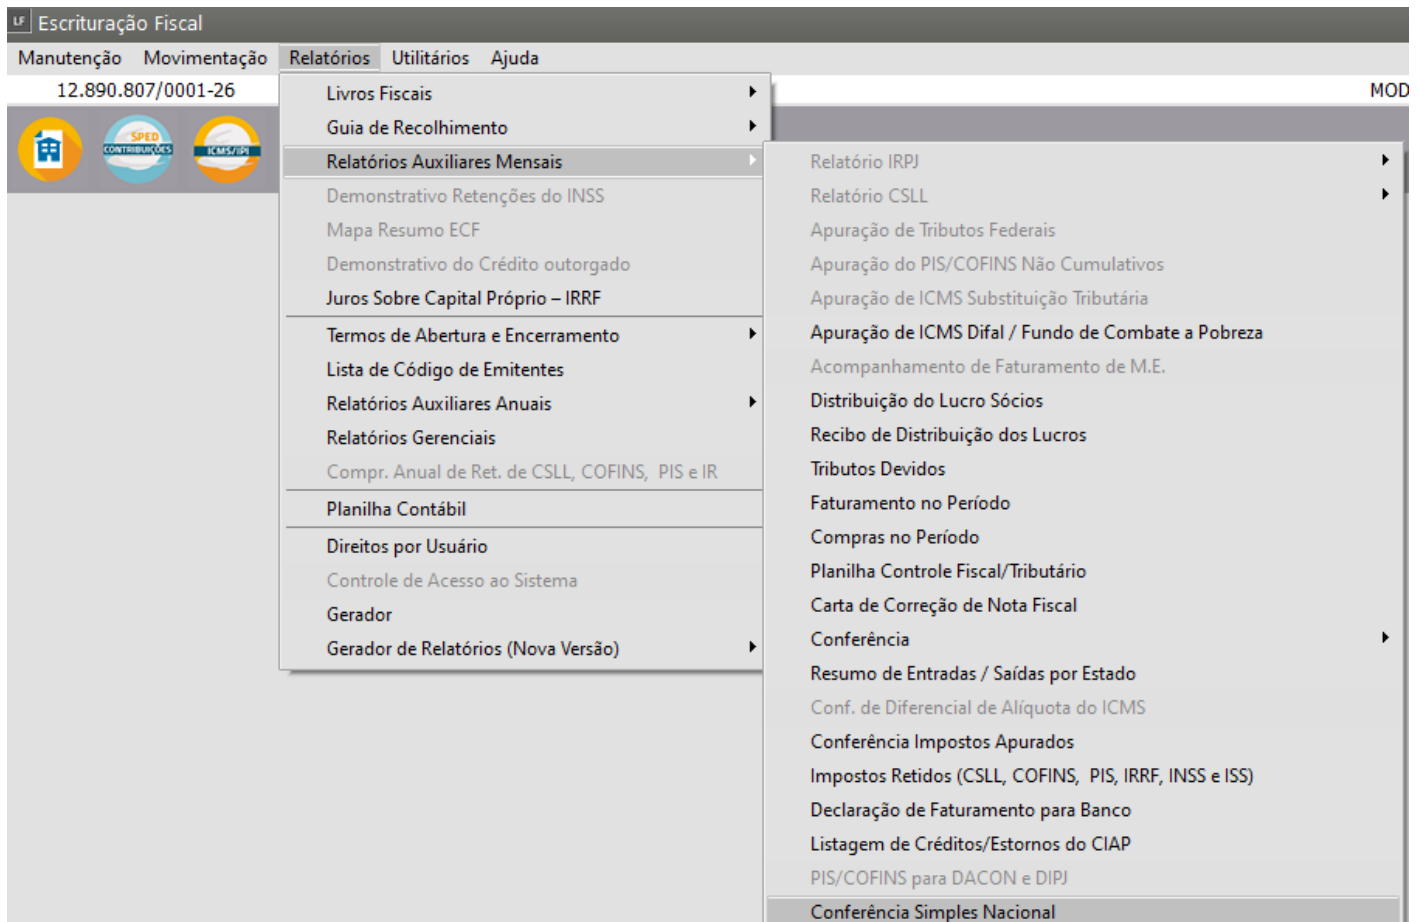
LF Escrituração Fiscal

Manutenção Movimentação Relatórios Utilitários Ajuda

12.890.807/0001-26

MOD

SPED CONTRIBUIÇÕES

ICMS/IPI

Livros Fiscais
Guia de Recolhimento
Relatórios Auxiliares Mensais
Demonstrativo Retenções do INSS
Mapa Resumo ECF
Demonstrativo do Crédito outorgado
Juros Sobre Capital Próprio – IRRF
Termos de Abertura e Encerramento
Lista de Código de Emitentes
Relatórios Auxiliares Anuais
Relatórios Gerenciais
Compr. Anual de Ret. de CSLL, COFINS, PIS e IR
Planilha Contábil
Direitos por Usuário
Controle de Acesso ao Sistema
Gerador
Gerador de Relatórios (Nova Versão)

Relatório IRPJ
Relatório CSLL
Apuração de Tributos Federais
Apuração do PIS/COFINS Não Cumulativos
Apuração de ICMS Substituição Tributária
Apuração de ICMS Difal / Fundo de Combate a Pobreza
Acompanhamento de Faturamento de M.E.
Distribuição do Lucro Sócios
Recibo de Distribuição dos Lucros
Tributos Devidos
Faturamento no Período
Compras no Período
Planilha Controle Fiscal/Tributário
Carta de Correção de Nota Fiscal
Conferência
Resumo de Entradas / Saídas por Estado
Conf. de Diferencial de Alíquota do ICMS
Conferência Impostos Apurados
Impostos Retidos (CSLL, COFINS, PIS, IRRF, INSS e ISS)
Declaração de Faturamento para Banco
Listagem de Créditos/Estornos do CIAP
PIS/COFINS para DACON e DIPJ
Conferência Simples Nacional